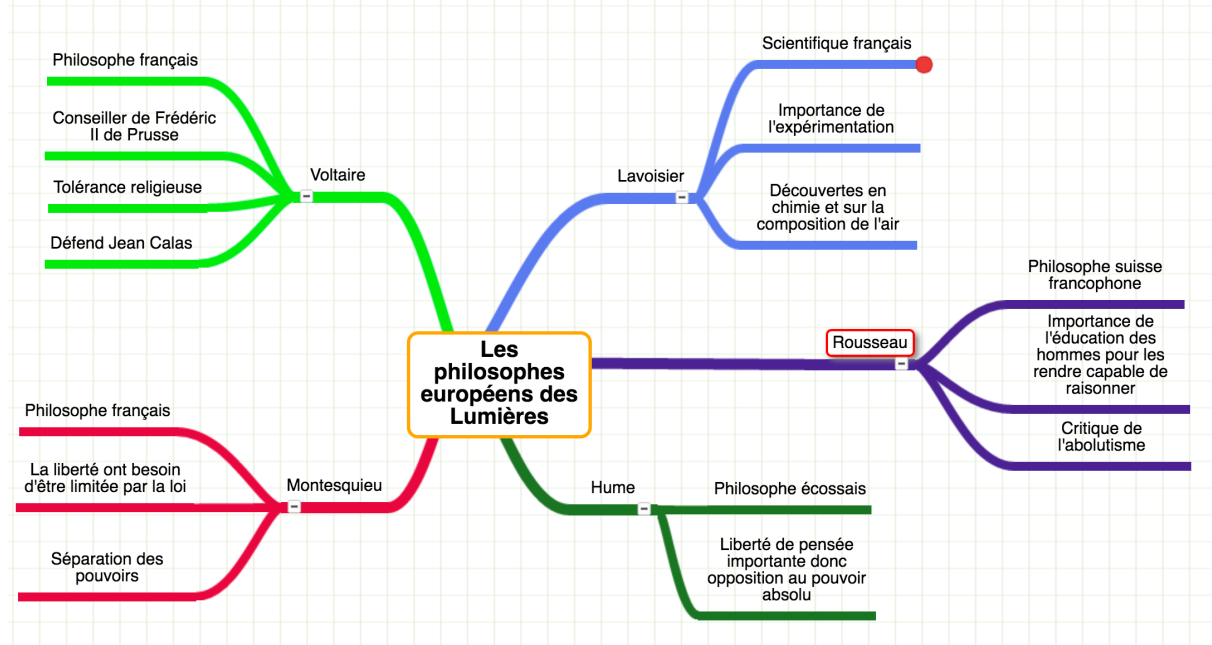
Les philosophes européens des Lumières

Voltaire

Philosophe français

Conseiller de Frédéric II de Prusse

Tolérance religieuse

Défend Jean Calas

Lavoisier

Scientifique français

Importance de l'expérimentation

Découvertes en chimie et sur la composition de l'air

Rousseau

Philosophe suisse francophone

Importance de l'éducation des hommes pour les rendre capable de raisonner

Critique de l'abolutisme

Montesquieu

Philosophe français

La liberté ont besoin d'être limitée par la loi

Séparation des pouvoirs

Hume

Philosophe écossais

Liberté de pensée importante donc opposition au pouvoir absolu